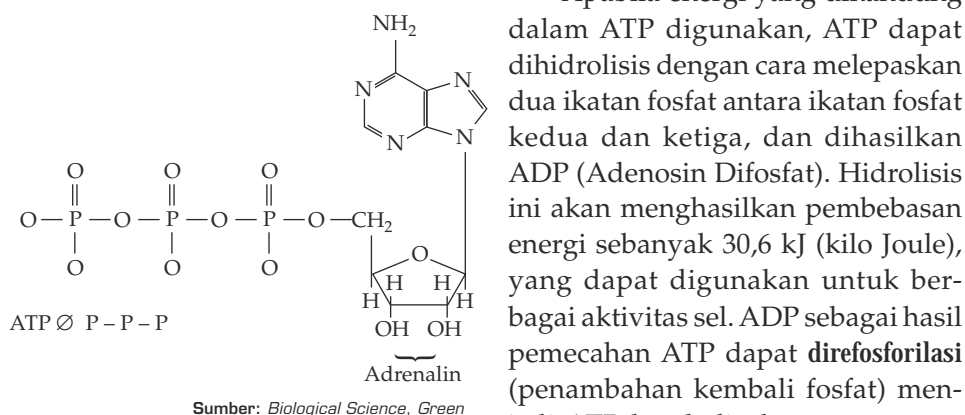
$NH_2$

N

N

N

N

O

O

O

O — P — O — P — O — P — O — $CH_2$

O

O

O

O

H

H

H

H

ATP ∅ P – P – P

OH OH

Adrenalin

Sumber: Biological Science, Green

Apabila energi yang dikandung dalam ATP digunakan, ATP dapat dihidrolisis dengan cara melepaskan dua ikatan fosfat antara ikatan fosfat kedua dan ketiga, dan dihasilkan ADP (Adenosin Difosfat). Hidrolisis ini akan menghasilkan pembebasan energi sebanyak 30,6 kJ (kilo Joule), yang dapat digunakan untuk berbagai aktivitas sel. ADP sebagai hasil pemecahan ATP dapat direfosforilasi (penambahan kembali fosfat) men-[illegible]